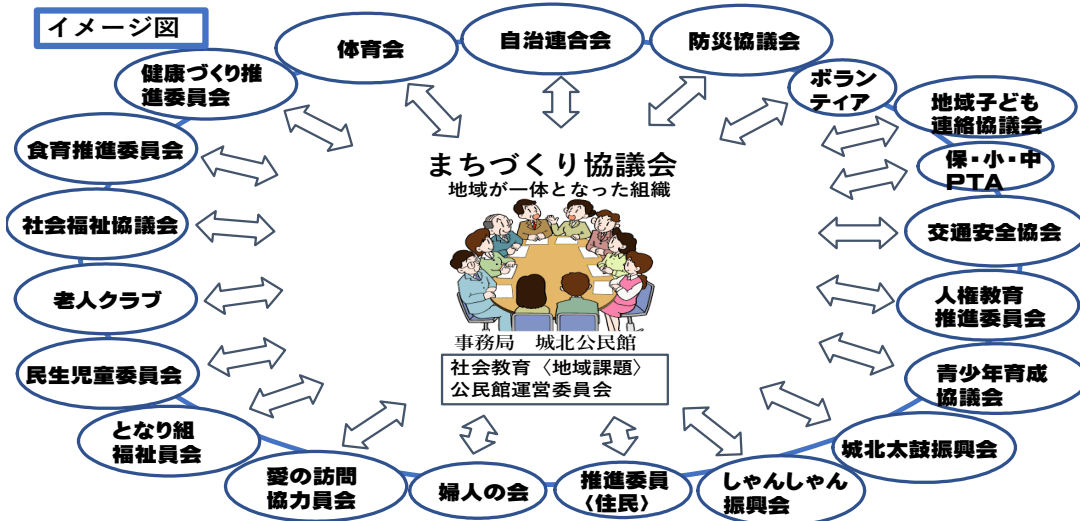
イメージ図

体育会

自治連合会

防災協議会

健康づくり推進委員会

ボランティア

地域子ども連絡協議会

食育推進委員会

まちづくり協議会
地域が一体となった組織

保・小・中 PTA

社会福祉協議会

交通安全協会

老人クラブ

人権教育推進委員会

事務局　城北公民館

社会教育〈地域課題〉
公民館運営委員会

民生児童委員会

青少年育成協議会

となり組福祉員会

城北太鼓振興会

愛の訪問協力員会

婦人の会

推進委員〈住民〉

しゃんしゃん振興会